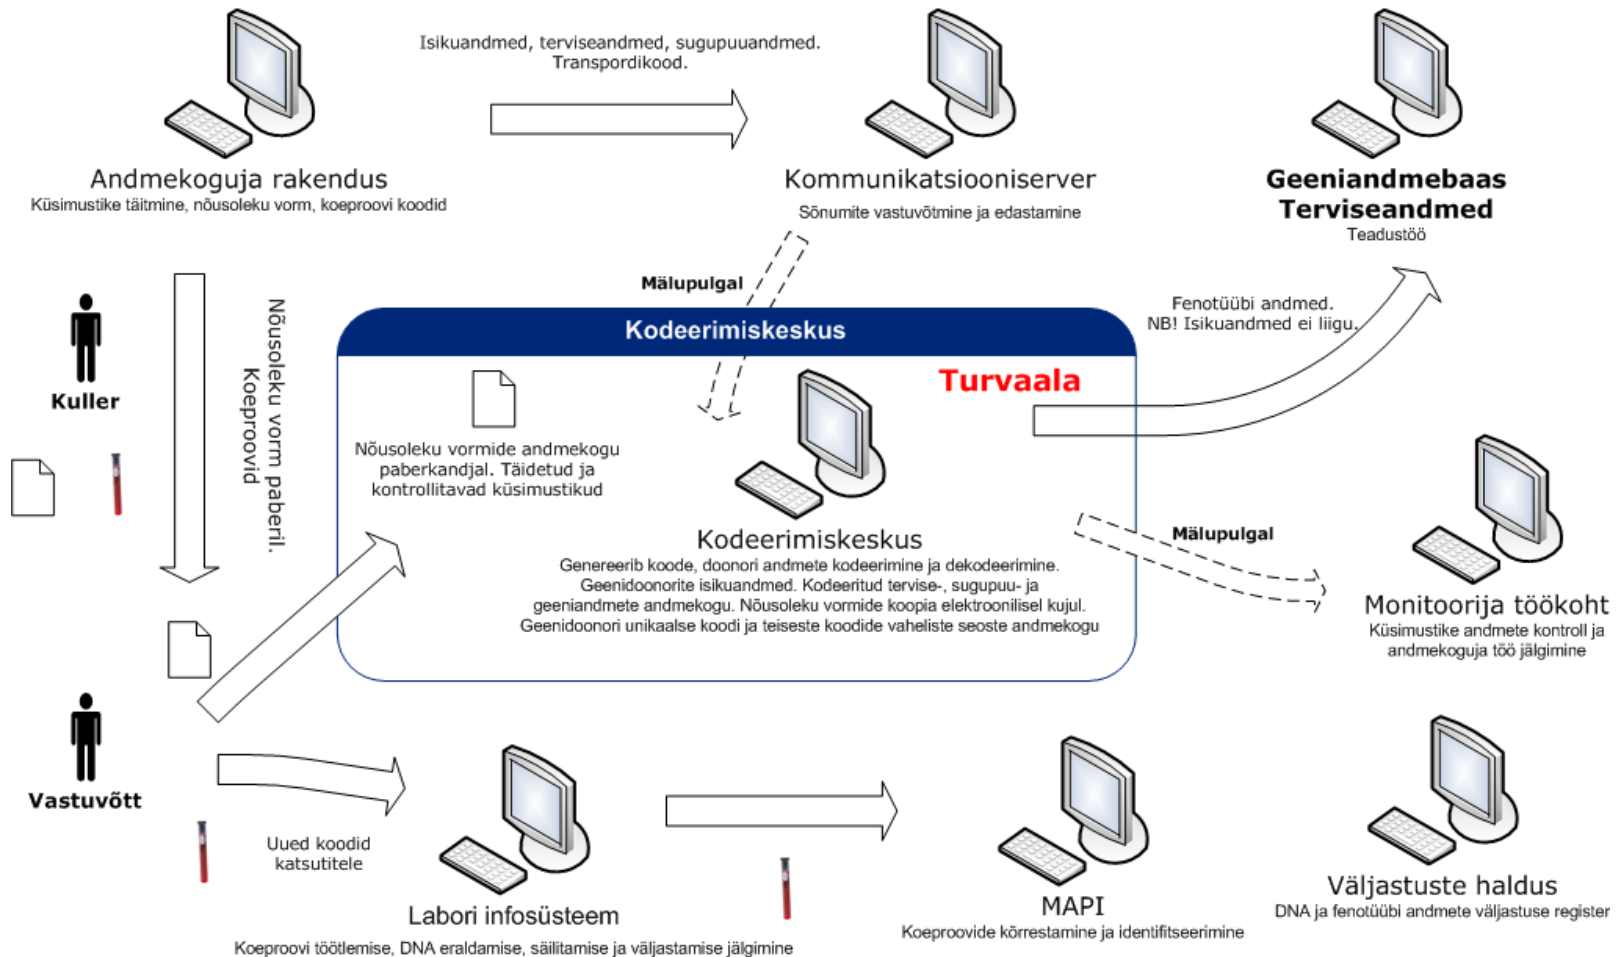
Isikuandmed, terviseandmed, sugupuuandmed. Transpordikood.

Andmekoguja rakendus
Küsimustike täitmine, nõusoleku vorm, koeproovi koodid

Kommunikatsiooniserver
Sõnumite vastuvõtmine ja edastamine

Geeniandmebaas
Terviseandmed
Teadustöö

Mälupulgal

Nõusoleku vorm paberil. Koeproovid

Kuller

Kodeerimiskeskus

Turvaala

Fenotüübi andmed. NB! Isikuandmed ei liigu.

Nõusoleku vormide andmekogu paberkandjal. Täidetud ja kontrollitavad küsimustikud

Kodeerimiskeskus
Genereerib koode, doonori andmete kodeerimine ja dekodeerimine. Geenidoonorite isikuandmed. Kodeeritud tervise-, sugupuu- ja geeniandmete andmekogu. Nõusoleku vormide koopia elektroonilisel kujul. Geenidoonori unikaalse koodi ja teiseste koodide vaheliste seoste andmekogu

Mälupulgal

Monitoorija töökoht
Küsimustike andmete kontroll ja andmekoguja töö jälgimine

Vastuvõtt

Uued koodid katsutitele

Labori infosüsteem
Koeproovi töötlemise, DNA eraldamise, säilitamise ja väljastamise jälgimine

MAPI
Koeproovide kõrrestamine ja identifitseerimine

Väljastuste haldus
DNA ja fenotüübi andmete väljastuse register